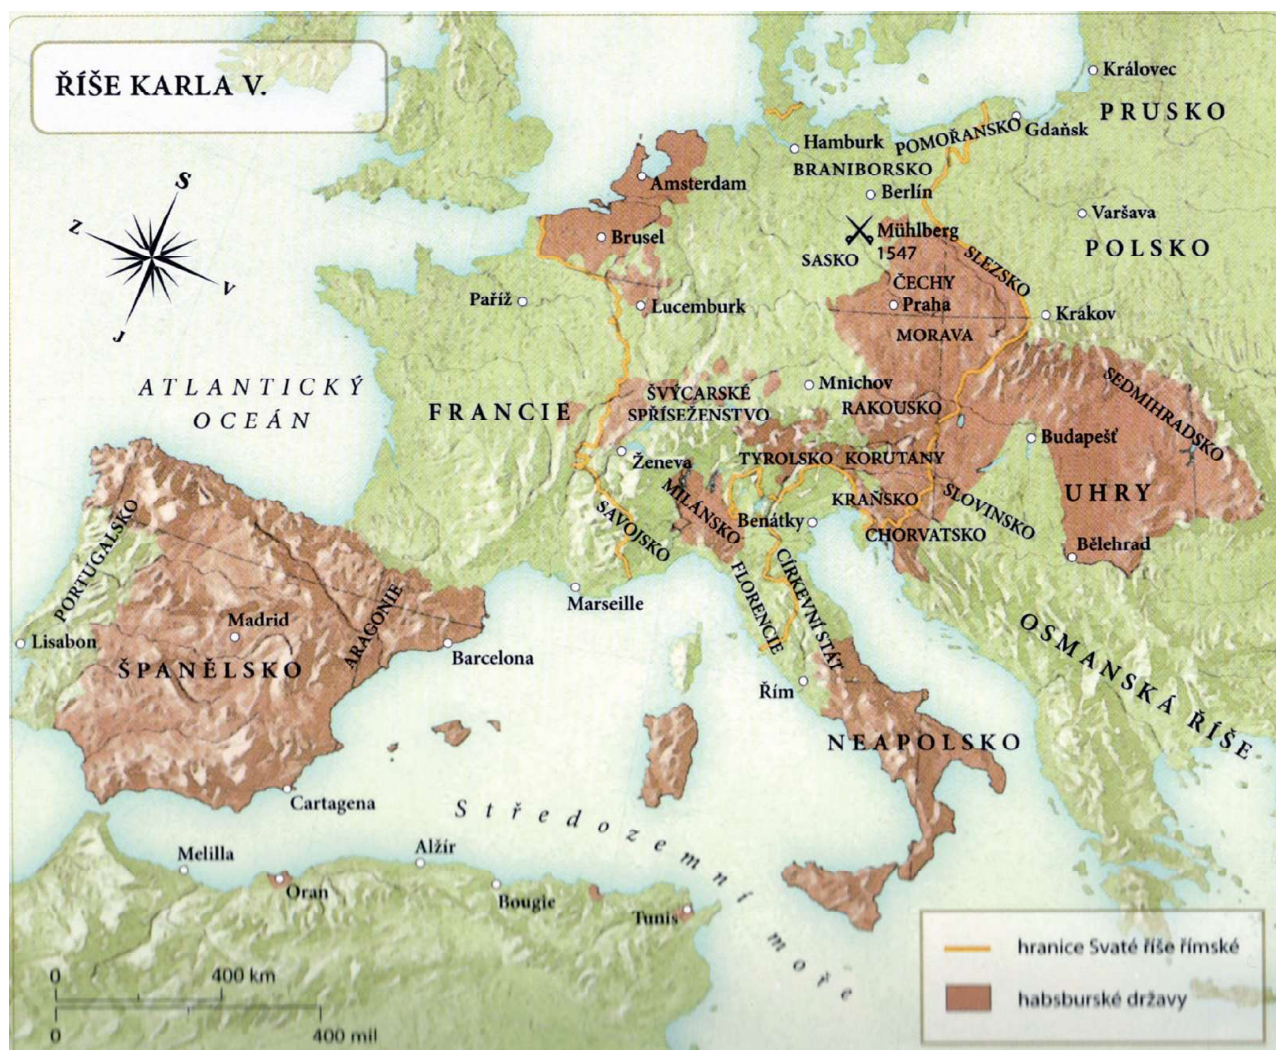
ŘÍŠE KARLA V.

S
Z
V
J

Královec
PRUSKO
Gdaňsk
POMOŘANSKO
Hamburk
BRANIBORSKO
Amsterdam
Berlín
Varšava
Brusel
Mühlberg
1547
SASKO
SLEZSKO
POLSKO
Paříž
Lucemburk
ČECHY
Praha
Krákov
MORAVA
ATLANTICKÝ OCEÁN
FRANCIE
ŠVÝCARSKÉ SPŘÍSEŽENSTVO
Mnichov
RAKOUSKO
SEDMIHRADSKO
Ženeva
TYROLSKO
KORUTANY
Budapešť
MILÁNSKO
KRAŇSKO
SLOVINSKO
UHRY
PORTUGALSKO
SAVOJSKO
Benátky
CHORVATSKO
Bělehrad
ARAGONIE
Marseille
FLORENCIE
CÍRKEVNÍ STÁT
Madrid
Lisabon
ŠPANĚLSKO
Barcelona
OSMANSKÁ ŘÍŠE
Řím
NEAPOLSKO
Cartagena
Středozemní moře
Melilla
Alžír
Oran
Bougie
Tunis
0
400 km
0
400 mil

hranice Svaté říše římské
habsburské državy